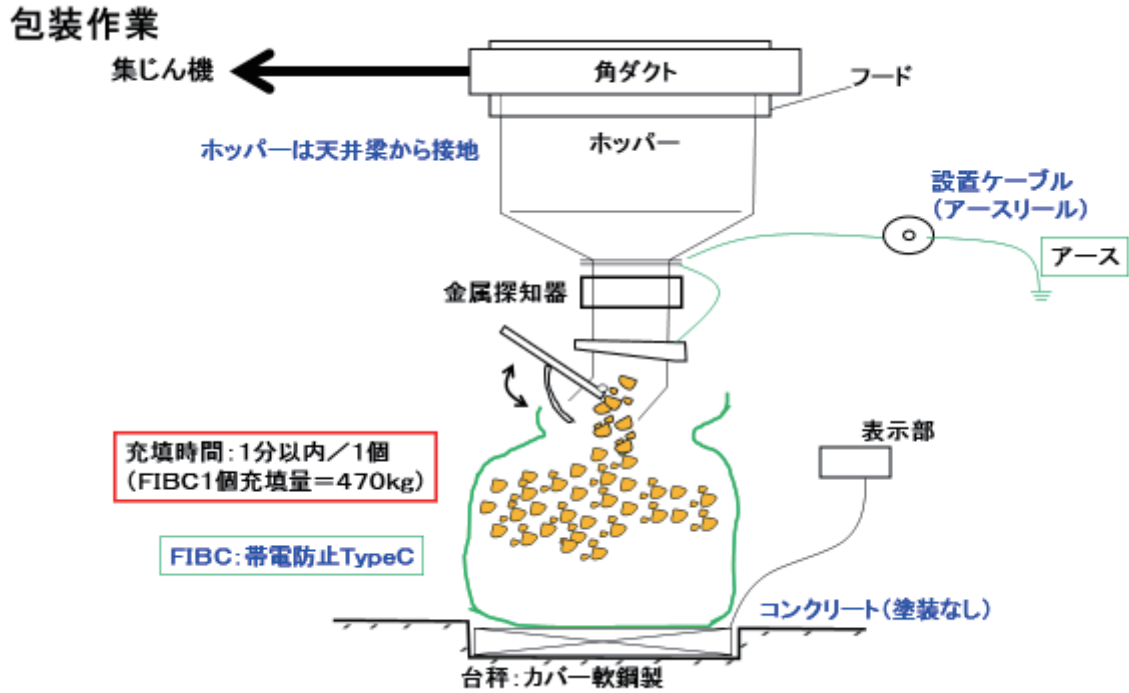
包装作業

集じん機

角ダクト

フード

ホッパーは天井梁から接地

ホッパー

設置ケーブル
(アースリール)

アース

金属探知器

充填時間:1分以内/1個
(FIBC1個充填量=470kg)

表示部

FIBC:帯電防止TypeC

コンクリート(塗装なし)

台秤:カバー軟鋼製